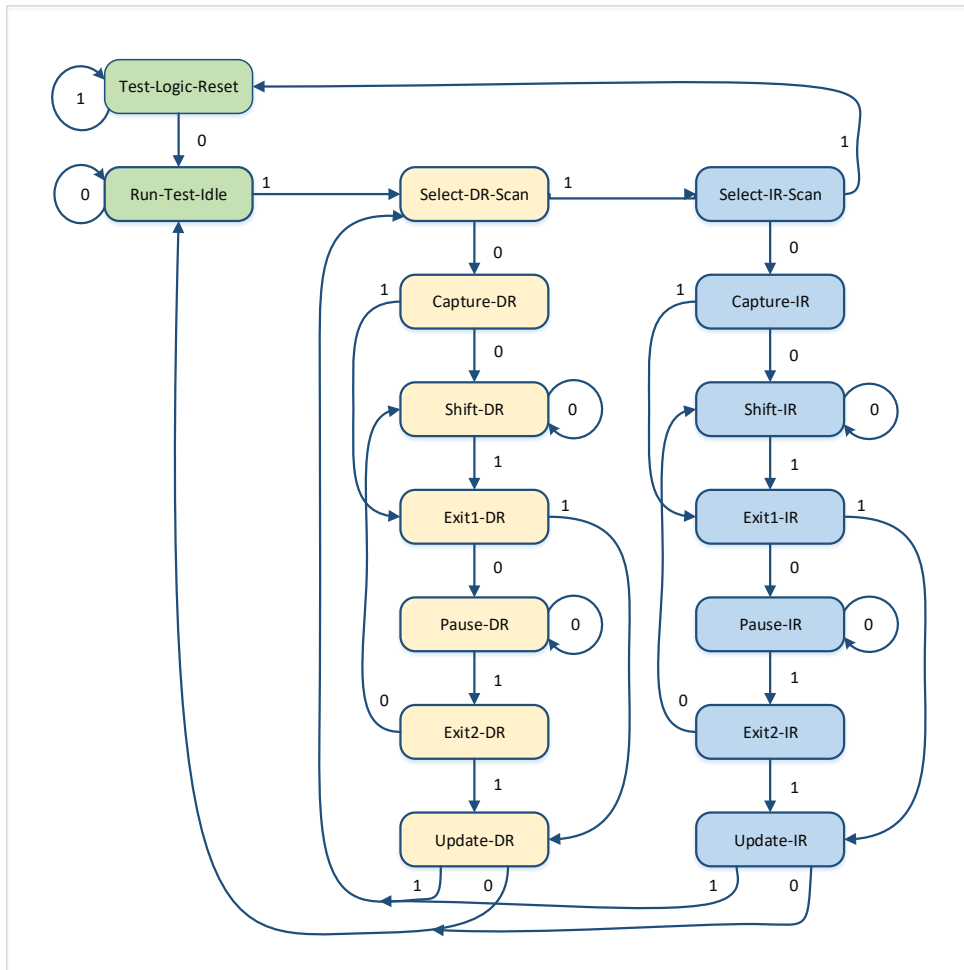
1 Test-Logic-Reset

0

0 Run-Test-Idle 1

Select-DR-Scan 1

Select-IR-Scan

1

0

0

1 Capture-DR

1 Capture-IR

0

0

Shift-DR 0

Shift-IR 0

1

1

Exit1-DR 1

Exit1-IR 1

0

0

Pause-DR 0

Pause-IR 0

1

1

0 Exit2-DR

0 Exit2-IR

1

1

Update-DR

Update-IR

1 0

1 0